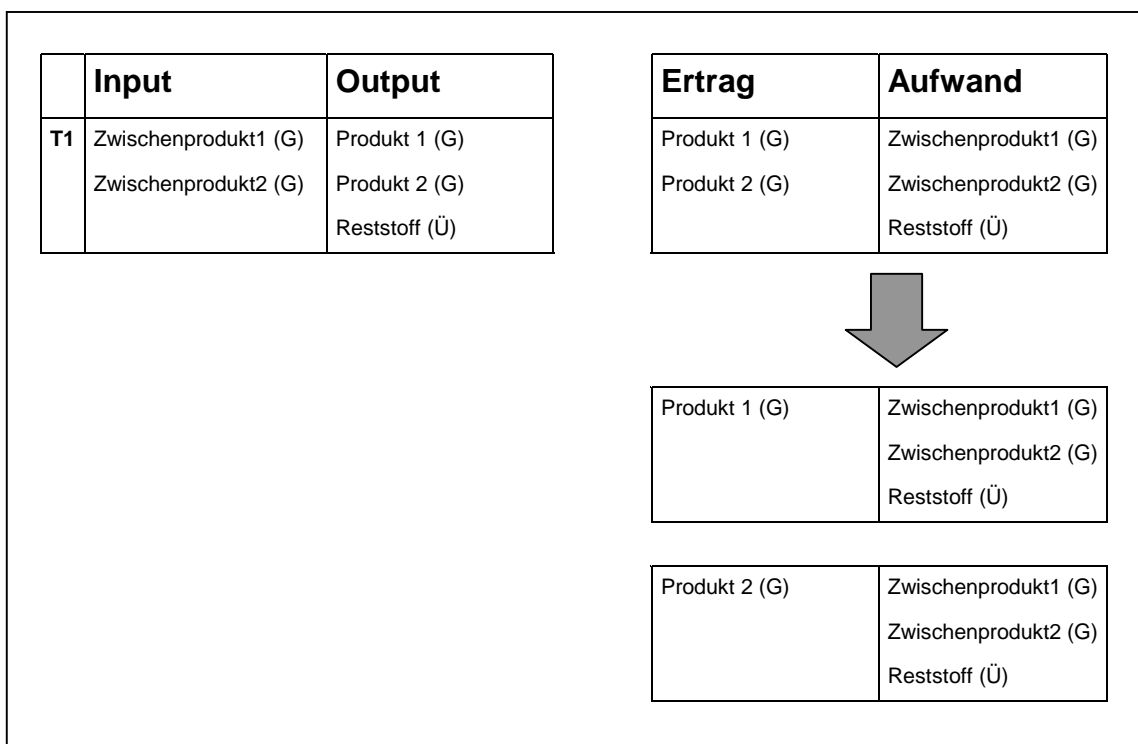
| | Input | Output |
|---|---|---|
| T1 | Zwischenprodukt1 (G) Zwischenprodukt2 (G) | Produkt 1 (G) Produkt 2 (G) Reststoff (Ü) |

| Ertrag | Aufwand |
|---|---|
| Produkt 1 (G) Produkt 2 (G) | Zwischenprodukt1 (G) Zwischenprodukt2 (G) Reststoff (Ü) |

| Produkt 1 (G) | Zwischenprodukt1 (G) Zwischenprodukt2 (G) Reststoff (Ü) |
|---|---|

| Produkt 2 (G) | Zwischenprodukt1 (G) Zwischenprodukt2 (G) Reststoff (Ü) |
|---|---|